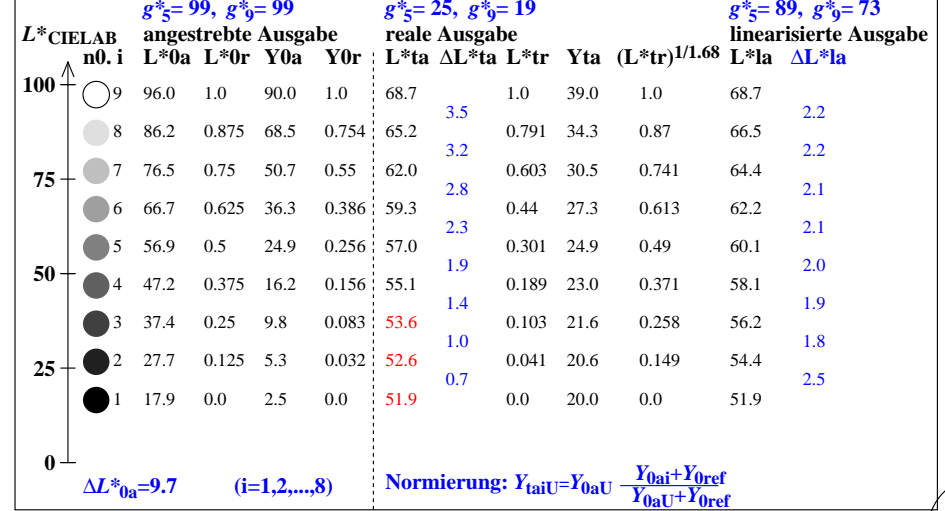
$g^*_5$= 99, $g^*_9$= 99
$L^*_{CIELAB}$ angestrebte Ausgabe

$g^*_5$= 25, $g^*_9$= 19
reale Ausgabe

$g^*_5$= 89, $g^*_9$= 73
linearisierte Ausgabe

| n0. i | L*0a | L*0r | Y0a | Y0r | L*ta | ΔL*ta | L*tr | Yta | $(L^*tr)^{1/1.68}$ | L*la | ΔL*la |
|---|---|---|---|---|---|---|---|---|---|---|---|
| 9 | 96.0 | 1.0 | 90.0 | 1.0 | 68.7 | | 1.0 | 39.0 | 1.0 | 68.7 | |
| | | | | | | 3.5 | | | | | 2.2 |
| 8 | 86.2 | 0.875 | 68.5 | 0.754 | 65.2 | | 0.791 | 34.3 | 0.87 | 66.5 | |
| | | | | | | 3.2 | | | | | 2.2 |
| 7 | 76.5 | 0.75 | 50.7 | 0.55 | 62.0 | | 0.603 | 30.5 | 0.741 | 64.4 | |
| | | | | | | 2.8 | | | | | 2.1 |
| 6 | 66.7 | 0.625 | 36.3 | 0.386 | 59.3 | | 0.44 | 27.3 | 0.613 | 62.2 | |
| | | | | | | 2.3 | | | | | 2.1 |
| 5 | 56.9 | 0.5 | 24.9 | 0.256 | 57.0 | | 0.301 | 24.9 | 0.49 | 60.1 | |
| | | | | | | 1.9 | | | | | 2.0 |
| 4 | 47.2 | 0.375 | 16.2 | 0.156 | 55.1 | | 0.189 | 23.0 | 0.371 | 58.1 | |
| | | | | | | 1.4 | | | | | 1.9 |
| 3 | 37.4 | 0.25 | 9.8 | 0.083 | 53.6 | | 0.103 | 21.6 | 0.258 | 56.2 | |
| | | | | | | 1.0 | | | | | 1.8 |
| 2 | 27.7 | 0.125 | 5.3 | 0.032 | 52.6 | | 0.041 | 20.6 | 0.149 | 54.4 | |
| | | | | | | 0.7 | | | | | 2.5 |
| 1 | 17.9 | 0.0 | 2.5 | 0.0 | 51.9 | | 0.0 | 20.0 | 0.0 | 51.9 | |

100
75
50
25
0

$\Delta L^*_{0a}$=9.7 (i=1,2,...,8)

Normierung: $Y_{taiU}=Y_{0aU}\frac{Y_{0ai}+Y_{0ref}}{Y_{0aU}+Y_{0ref}}$